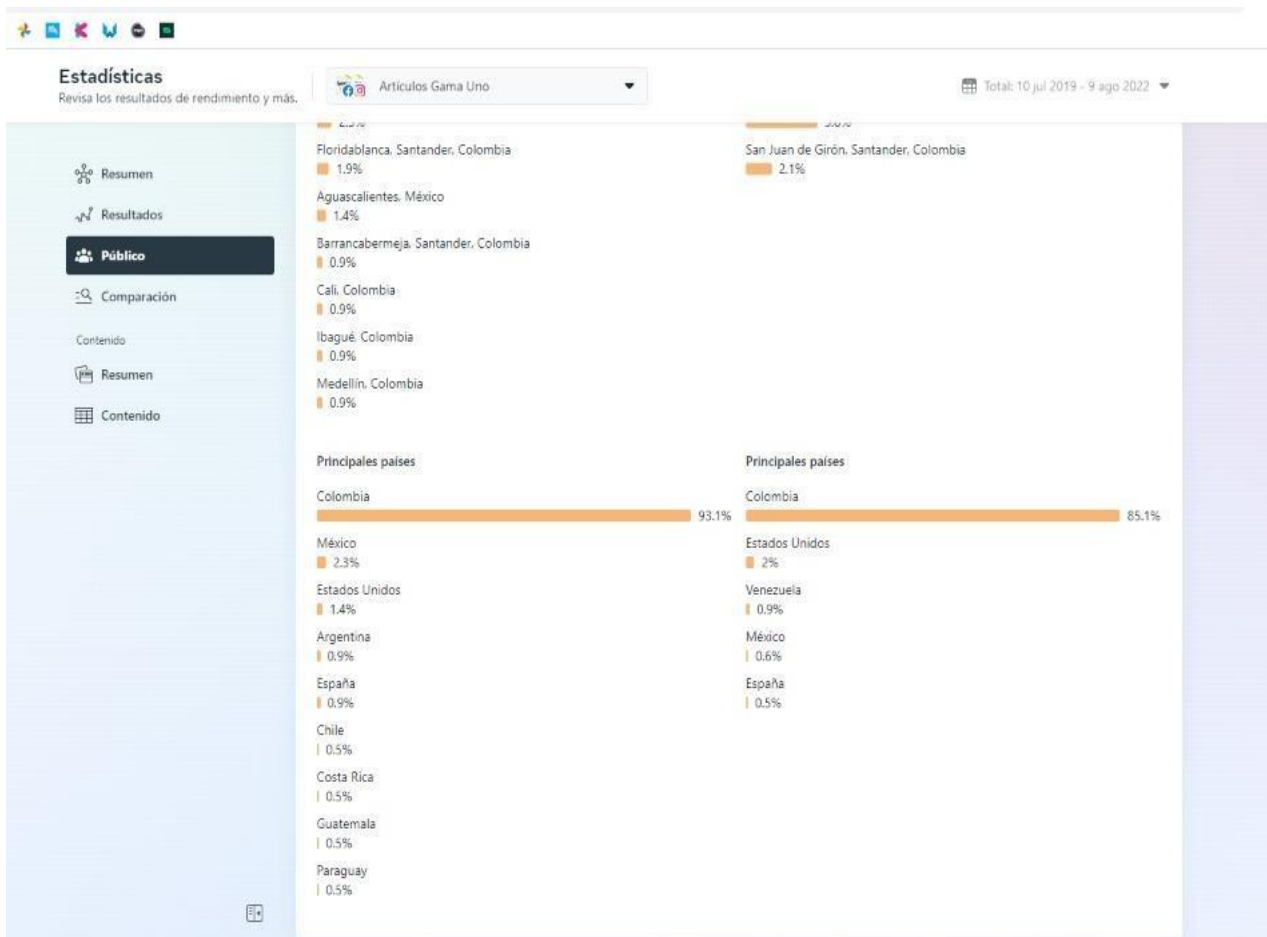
Estadísticas
Revisa los resultados de rendimiento y más.

Articulos Gama Uno

Total: 10 jul 2019 - 9 ago 2022

Resumen
Resultados
Público
Comparación
Contenido
Resumen
Contenido

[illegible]

Floridablanca, Santander, Colombia
1.9%
Aguascalientes, México
1.4%
Barrancabermeja, Santander, Colombia
0.9%
Cali, Colombia
0.9%
Ibagué, Colombia
0.9%
Medellín, Colombia
0.9%

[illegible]

San Juan de Girón, Santander, Colombia
2.1%

Principales países
Colombia
93.1%
México
2.3%
Estados Unidos
1.4%
Argentina
0.9%
España
0.9%
Chile
0.5%
Costa Rica
0.5%
Guatemala
0.5%
Paraguay
0.5%

Principales países
Colombia
85.1%
Estados Unidos
2%
Venezuela
0.9%
México
0.6%
España
0.5%